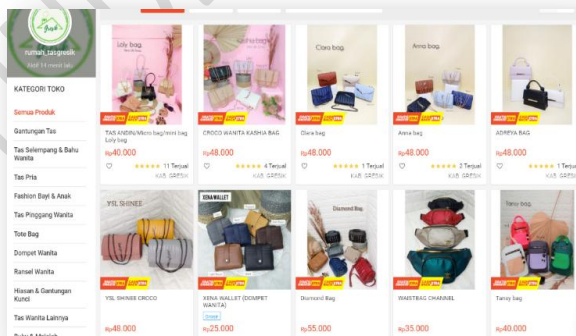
rumah_tasgresik

Aktif 14 menit lalu

KATEGORI TOKO

Semua Produk

Gantungan Tas

Tas Selempang & Bahu Wanita

Tas Pria

Fashion Bayi & Anak

Tas Pinggang Wanita

Tote Bag

Dompet Wanita

Ransel Wanita

Hiasan & Gantungan Kunci

Tas Wanita Lainnya

Lolly bag

TAS ANDIN/Micro bag/mini bag Lolly bag

Rp40.000

11 Terjual

KAB. GRESIK

Kasha bag

CROCO WANITA KASHA BAG

Rp48.000

4 Terjual

KAB. GRESIK

Ciara bag

Ciara bag

Rp48.000

1 Terjual

KAB. GRESIK

Anna bag

Anna bag

Rp48.000

2 Terjual

KAB. GRESIK

ADREYA BAG

Rp48.000

1 Terjual

KAB. GRESIK

YSL SHINEE

YSL SHINEE CROCO

Rp48.000

XENA WALLET

XENA WALLET (DOMPET WANITA)

Rp25.000

Diamond Bag

Diamond Bag

Rp55.000

WAISTBAG CHANNEL

Rp35.000

Tansy bag

Tansy bag

Rp40.000